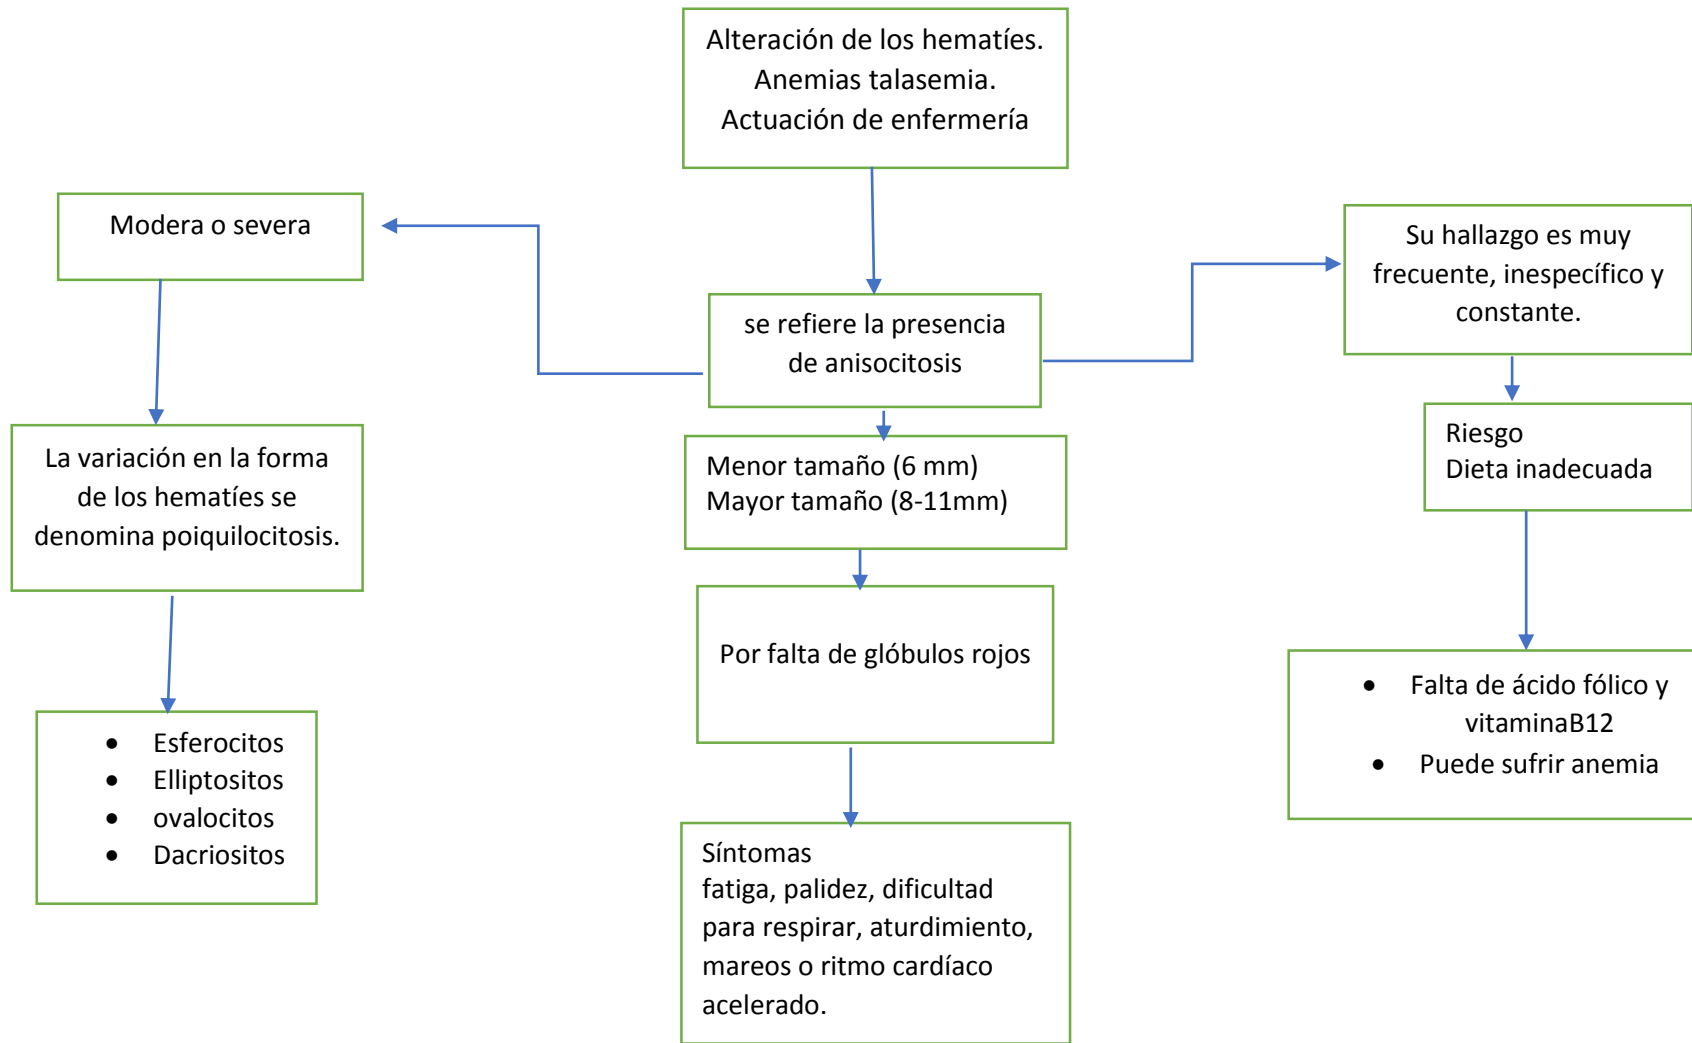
Alteración de los hematíes.
Anemias talasemia.
Actuación de enfermería

Modera o severa

se refiere la presencia de anisocitosis

Su hallazgo es muy frecuente, inespecífico y constante.

La variación en la forma de los hematíes se denomina poiquilocitosis.

Menor tamaño (6 mm)
Mayor tamaño (8-11mm)

Riesgo
Dieta inadecuada

Por falta de glóbulos rojos

- Esferocitos
- Elliptositos
- ovalocitos
- Dacriositos

- Falta de ácido fólico y vitaminaB12
- Puede sufrir anemia

Síntomas
fatiga, palidez, dificultad para respirar, aturdimiento, mareos o ritmo cardíaco acelerado.